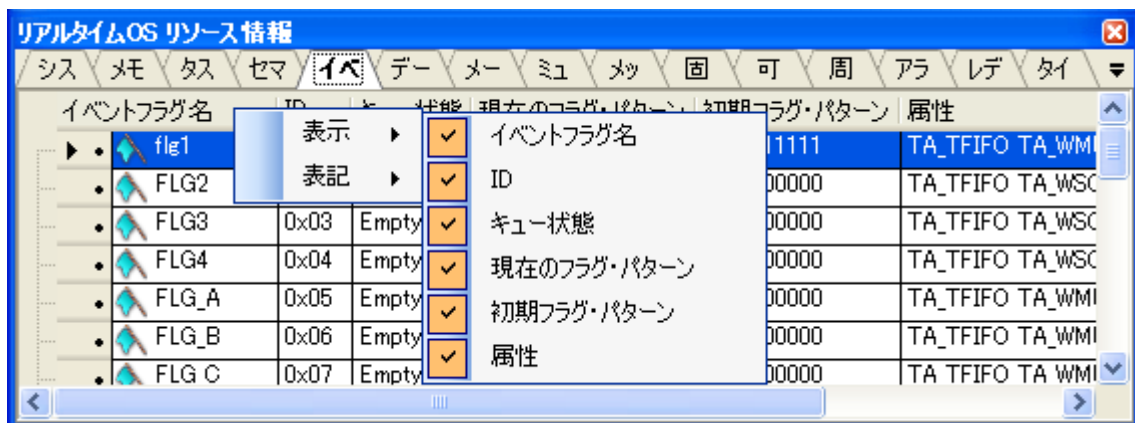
リアルタイムOS リソース情報

シス | メモ | タス | セマ | イベ | デー | メー | ミュ | メッ | 固 | 可 | 周 | アラ | レデ | タイ

| イベントフラグ名 | ID | キ | 状態 | 現在のフラグ・パターン | 初期フラグ・パターン | 属性 |
|---|---|---|---|---|---|---|
| flg1 | | | | | 11111 | TA_TFIFO TA_WMl |
| FLG2 | | | | | 00000 | TA_TFIFO TA_WSC |
| FLG3 | 0x03 | Empty | | | 00000 | TA_TFIFO TA_WSC |
| FLG4 | 0x04 | Empty | | | 00000 | TA_TFIFO TA_WSC |
| FLG_A | 0x05 | Empty | | | 00000 | TA_TFIFO TA_WMl |
| FLG_B | 0x06 | Empty | | | 00000 | TA_TFIFO TA_WMl |
| FLG C | 0x07 | Empty | | | 00000 | TA TFIFO TA WMl |

表示
表記

イベントフラグ名
ID
キュー状態
現在のフラグ・パターン
初期フラグ・パターン
属性